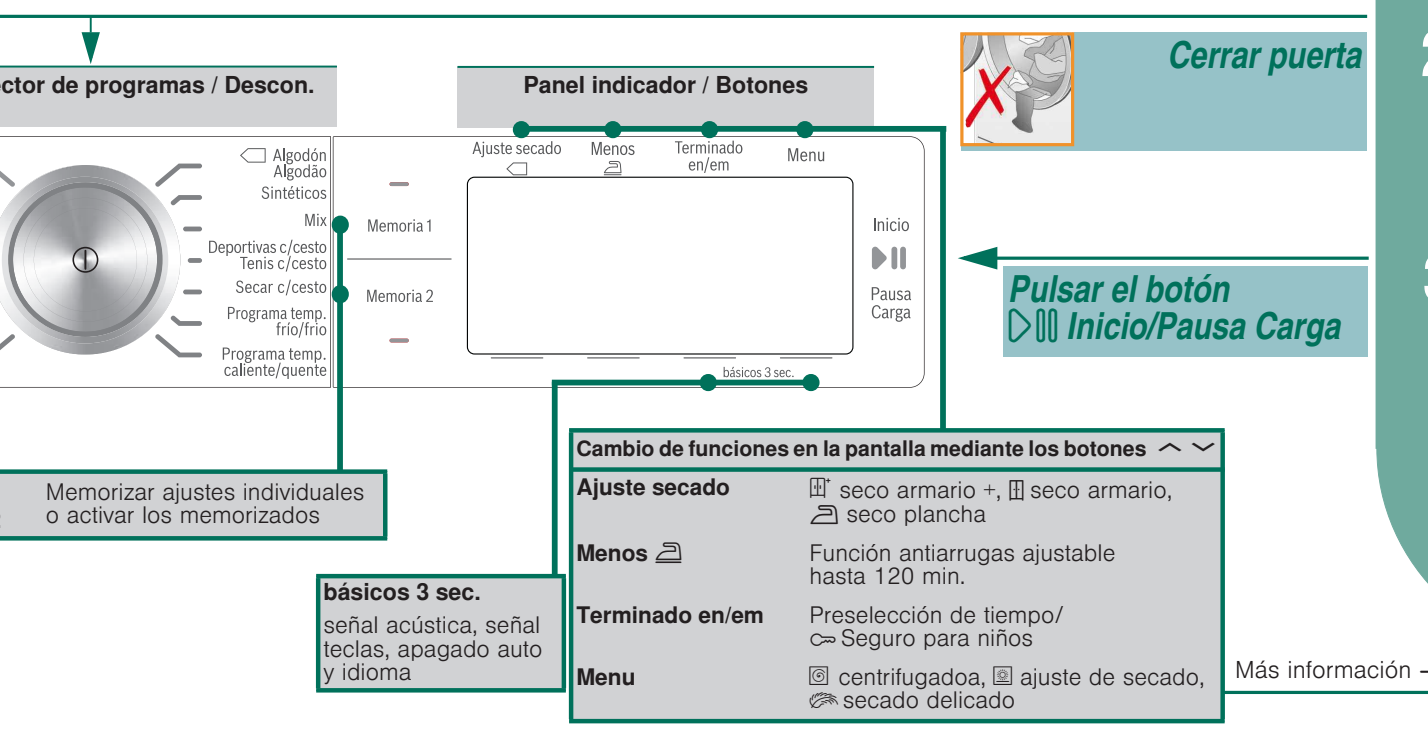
ctor de programas / Descon.

Algodón
Algodão
Sintéticos
Mix
Deportivas c/cesto
Tenis c/cesto
Secar c/cesto
Programa temp. frío/frio
Programa temp. caliente/quente

Panel indicador / Botones

Ajuste secado
Menos
Terminado en/em
Menu

Memoria 1
Memoria 2

Inicio
Pausa
Carga

básicos 3 sec.

Cerrar puerta

2

Pulsar el botón Inicio/Pausa Carga

3

Memorizar ajustes individuales o activar los memorizados

básicos 3 sec.
señal acústica, señal teclas, apagado auto y idioma

Cambio de funciones en la pantalla mediante los botones

| | |
|---|---|
| Ajuste secado | seco armario +, seco armario, seco plancha |
| Menos | Función antiarrugas ajustable hasta 120 min. |
| Terminado en/em | Preselección de tiempo/ Seguro para niños |
| Menu | centrifugadoa, ajuste de secado, secado delicado |

Más información –